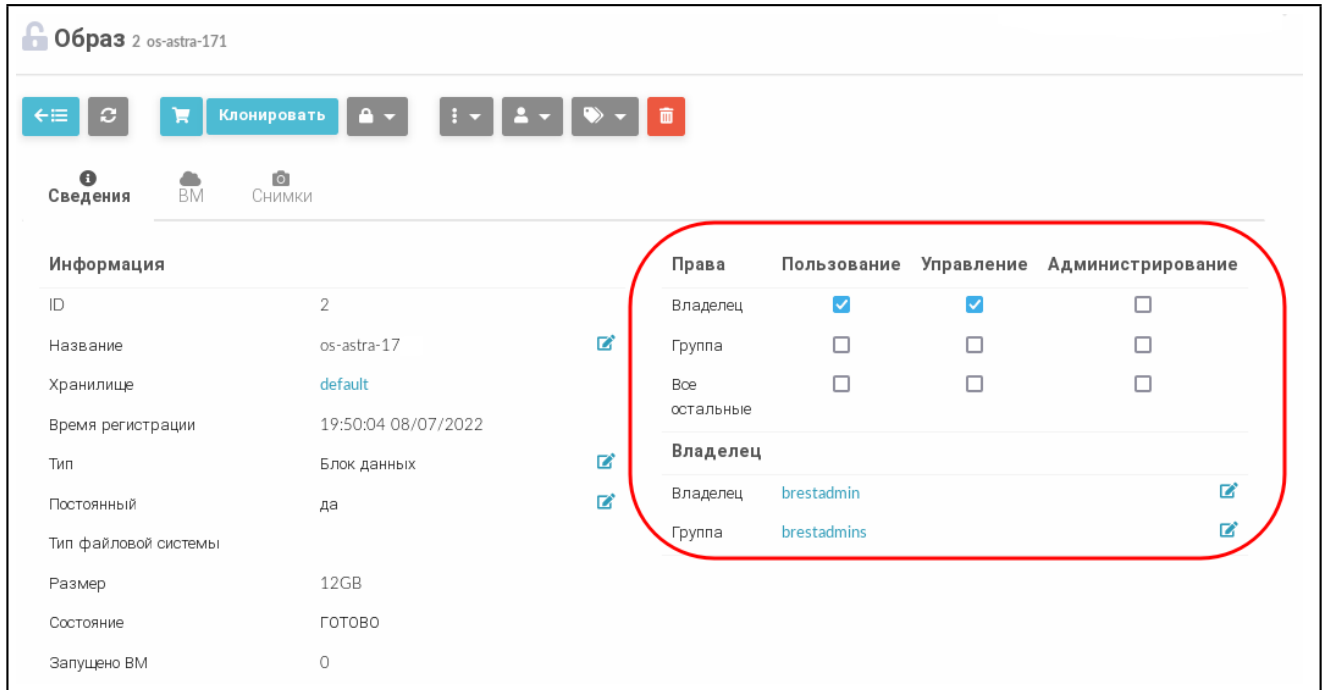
Образ 2 os-astra-171

Клонировать

Сведения ВМ Снимки

Информация

| | |
|---|---|
| ID | 2 |
| Название | os-astra-17 |
| Хранилище | default |
| Время регистрации | 19:50:04 08/07/2022 |
| Тип | Блок данных |
| Постоянный | да |
| Тип файловой системы | |
| Размер | 12GB |
| Состояние | ГОТОВО |
| Запущено ВМ | 0 |

| Права | Пользование | Управление | Администрирование |
|---|---|---|---|
| Владелец | ☑ | ☑ | ☐ |
| Группа | ☐ | ☐ | ☐ |
| Все остальные | ☐ | ☐ | ☐ |

Владелец

| | |
|---|---|
| Владелец | brestadmin |
| Группа | brestadmins |